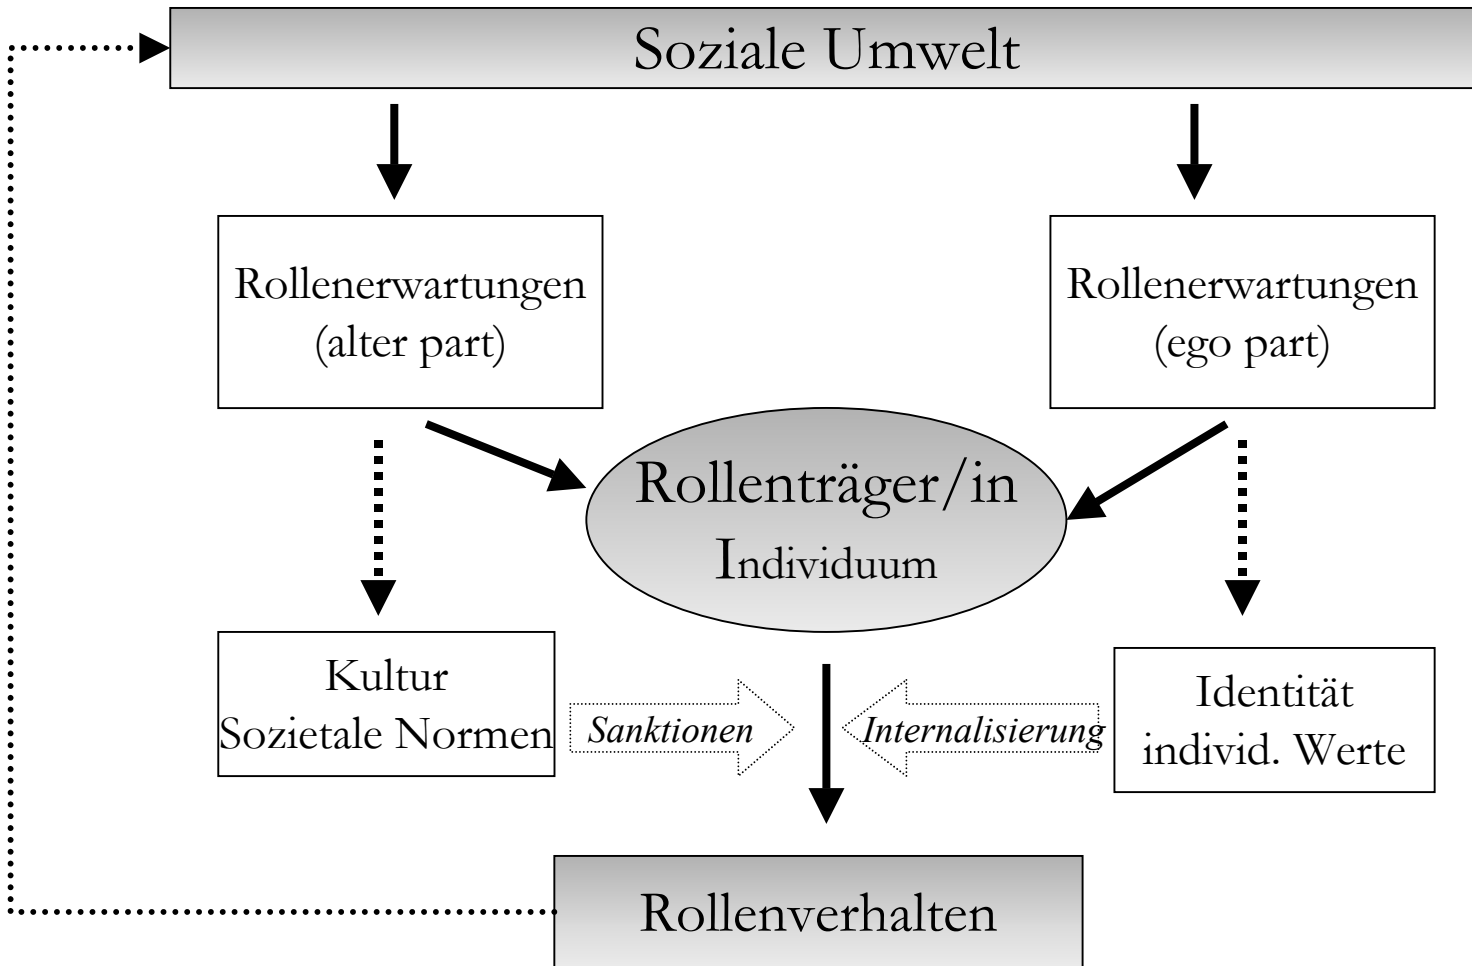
Soziale Umwelt

Rollenerwartungen
(alter part)

Rollenerwartungen
(ego part)

Rollenträger/in
Individuum

Kultur
Sozietale Normen

Sanktionen

Internalisierung

Identität
individ. Werte

Rollenverhalten